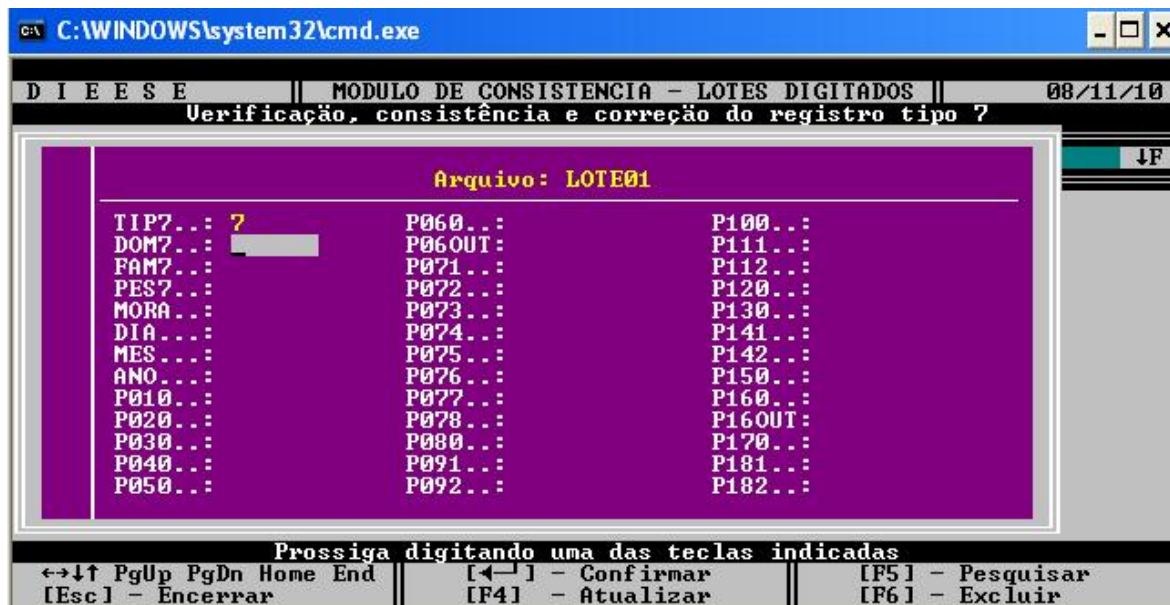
C:\WINDOWS\system32\cmd.exe

D I E E S E || MODULO DE CONSISTENCIA - LOTES DIGITADOS || 08/11/10
Verificação, consistência e correção do registro tipo 7

↓F

Arquivo: LOTE01

TIP7..: 7
DOM7..:
FAM7..:
PES7..:
MORA..:
DIA...:
MES...:
ANO...:
P010..:
P020..:
P030..:
P040..:
P050..:

P060..:
P06OUT:
P071..:
P072..:
P073..:
P074..:
P075..:
P076..:
P077..:
P078..:
P080..:
P091..:
P092..:

P100..:
P111..:
P112..:
P120..:
P130..:
P141..:
P142..:
P150..:
P160..:
P16OUT:
P170..:
P181..:
P182..:

Prossiga digitando uma das teclas indicadas
←→↓↑ PgUp PgDn Home End || [←┘] - Confirmar || [F5] - Pesquisar
[Esc] - Encerrar || [F4] - Atualizar || [F6] - Excluir